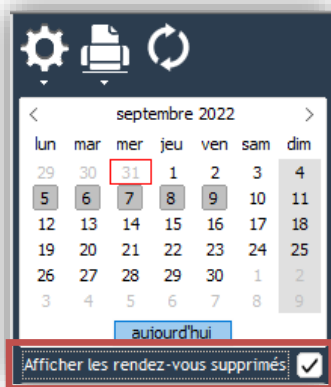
<

septembre 2022

>

| lun | mar | mer | jeu | ven | sam | dim |
|---|---|---|---|---|---|---|
| 29 | 30 | 31 | 1 | 2 | 3 | 4 |
| 5 | 6 | 7 | 8 | 9 | 10 | 11 |
| 12 | 13 | 14 | 15 | 16 | 17 | 18 |
| 19 | 20 | 21 | 22 | 23 | 24 | 25 |
| 26 | 27 | 28 | 29 | 30 | 1 | 2 |
| 3 | 4 | 5 | 6 | 7 | 8 | 9 |

aujourd'hui

Afficher les rendez-vous supprimés